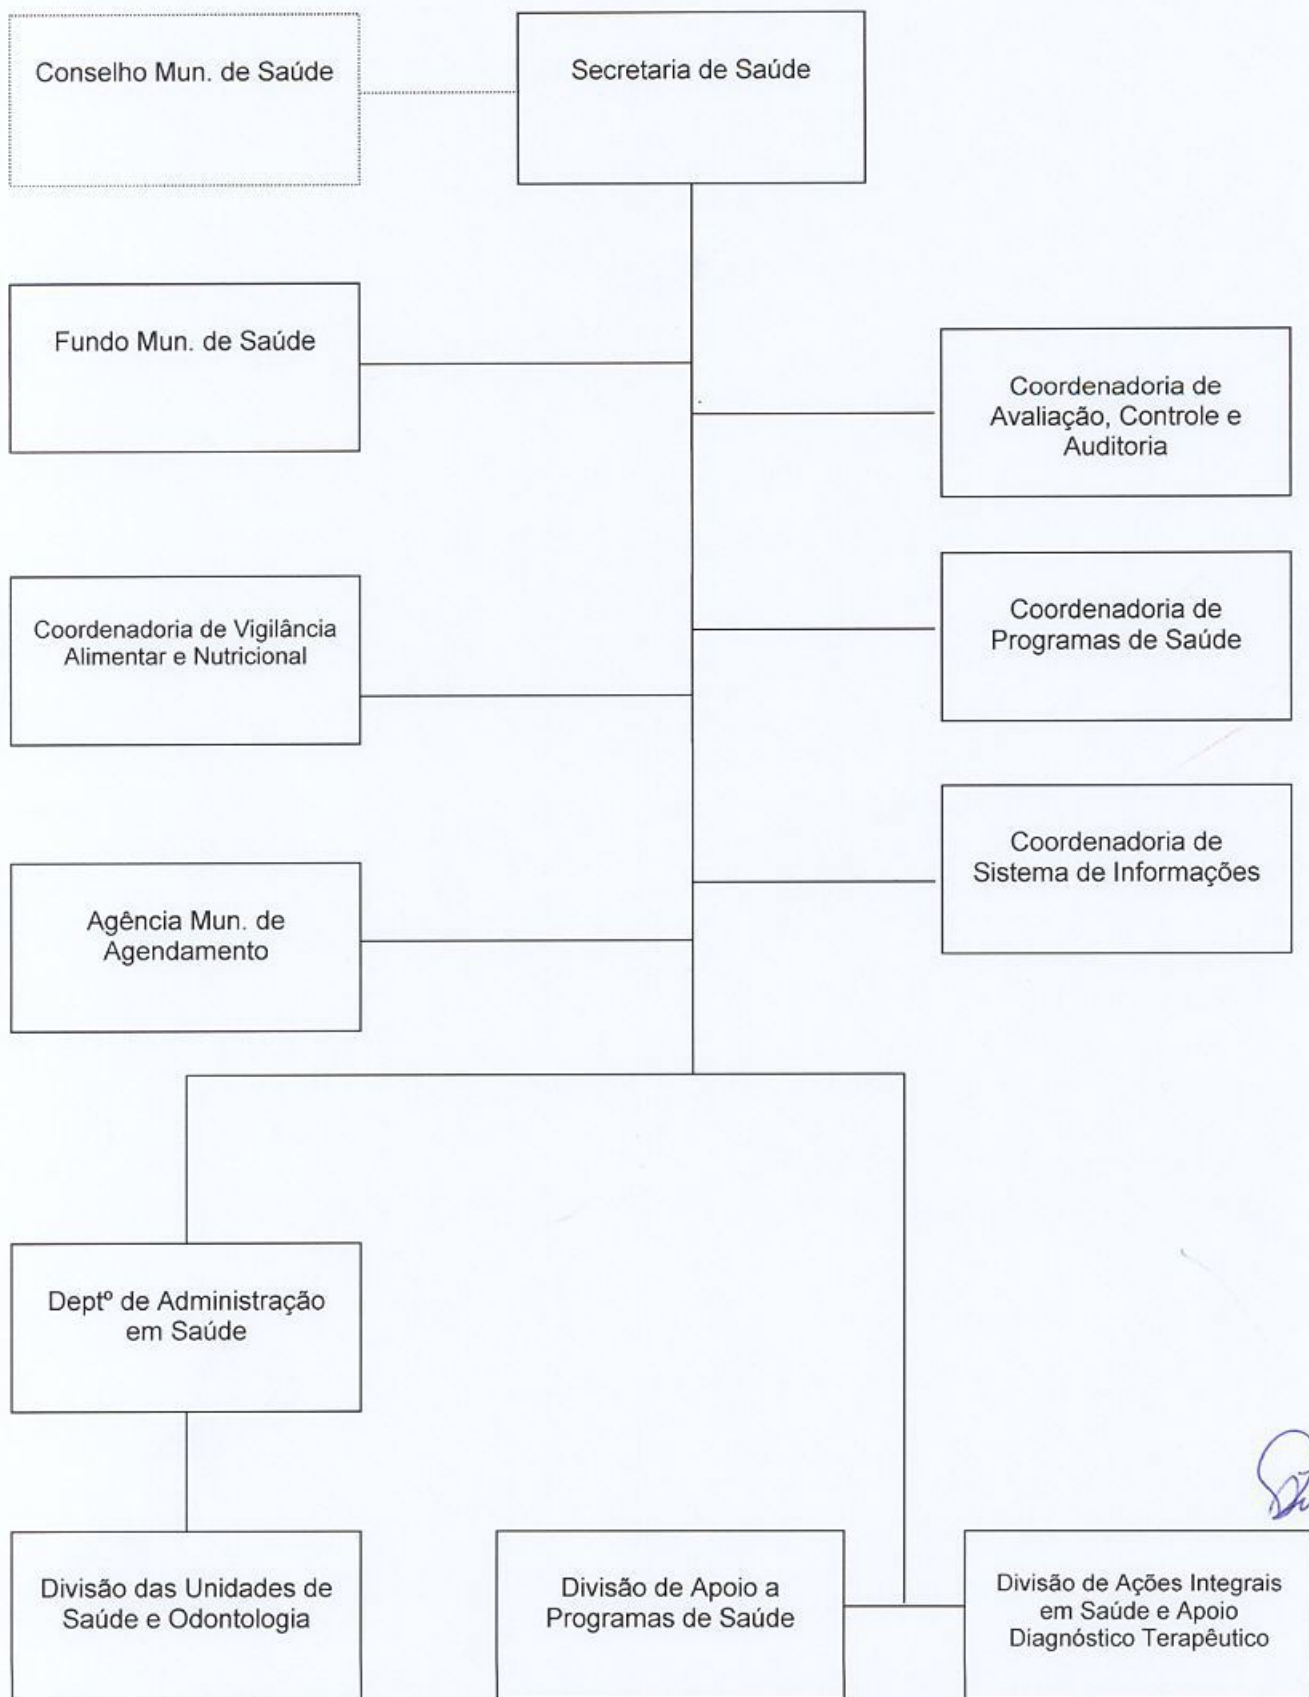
Conselho Mun. de Saúde

Secretaria de Saúde

Fundo Mun. de Saúde

Coordenadoria de Avaliação, Controle e Auditoria

Coordenadoria de Vigilância Alimentar e Nutricional

Coordenadoria de Programas de Saúde

Coordenadoria de Sistema de Informações

Agência Mun. de Agendamento

Deptº de Administração em Saúde

Divisão das Unidades de Saúde e Odontologia

Divisão de Apoio a Programas de Saúde

Divisão de Ações Integrais em Saúde e Apoio Diagnóstico Terapêutico